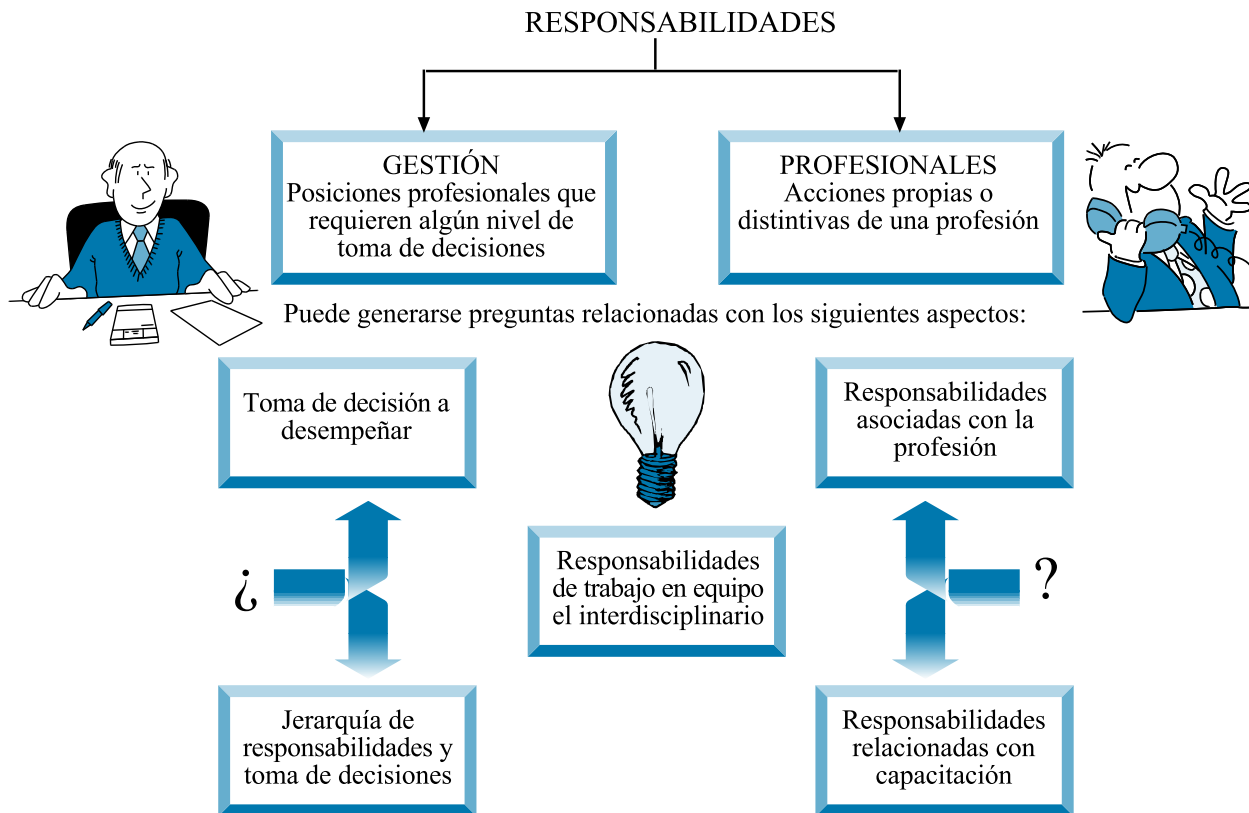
RESPONSABILIDADES

GESTIÓN
Posiciones profesionales que requieren algún nivel de toma de decisiones

PROFESIONALES
Acciones propias o distintivas de una profesión

Puede generarse preguntas relacionadas con los siguientes aspectos:

Toma de decisión a desempeñar

Responsabilidades asociadas con la profesión

¿

Responsabilidades de trabajo en equipo el interdisciplinario

?

Jerarquía de responsabilidades y toma de decisiones

Responsabilidades relacionadas con capacitación